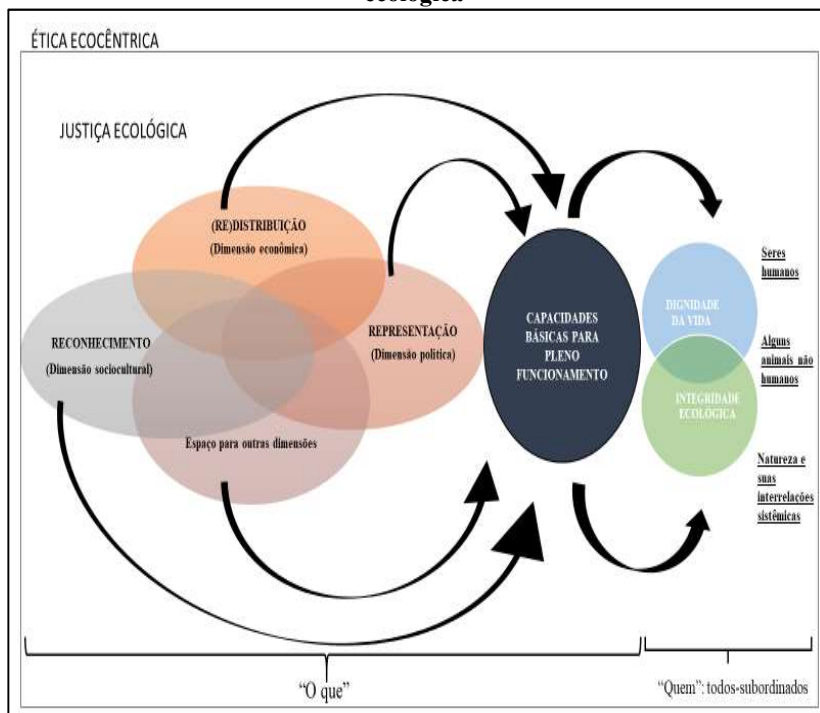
ecológica

ÉTICA ECOCÊNTRICA

JUSTIÇA ECOLÓGICA

(RE)DISTRIBUIÇÃO
(Dimensão econômica)

RECONHECIMENTO
(Dimensão sociocultural)

REPRESENTAÇÃO
(Dimensão política)

Espaço para outras dimensões

CAPACIDADES BÁSICAS PARA PLENO FUNCIONAMENTO

DIGNIDADE DA VIDA

INTEGRIDADE ECOLÓGICA

Seres humanos

Alguns animais não humanos

Natureza e suas interrelações sistêmicas

"O que"

"Quem": todos-subordinados